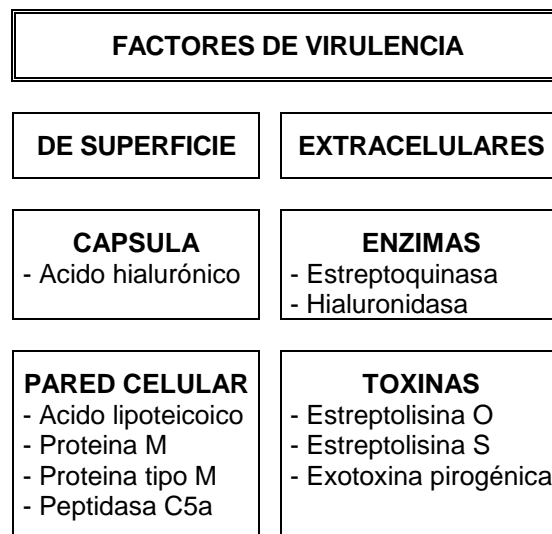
FACTORES DE VIRULENCIA

DE SUPERFICIE

CAPSULA
- Acido hialurónico

PARED CELULAR
- Acido lipoteicoico
- Proteina M
- Proteina tipo M
- Peptidasa C5a

EXTRACELULARES

ENZIMAS
- Estreptoquinasa
- Hialuronidasa

TOXINAS
- Estreptolisina O
- Estreptolisina S
- Exotoxina pirogénica